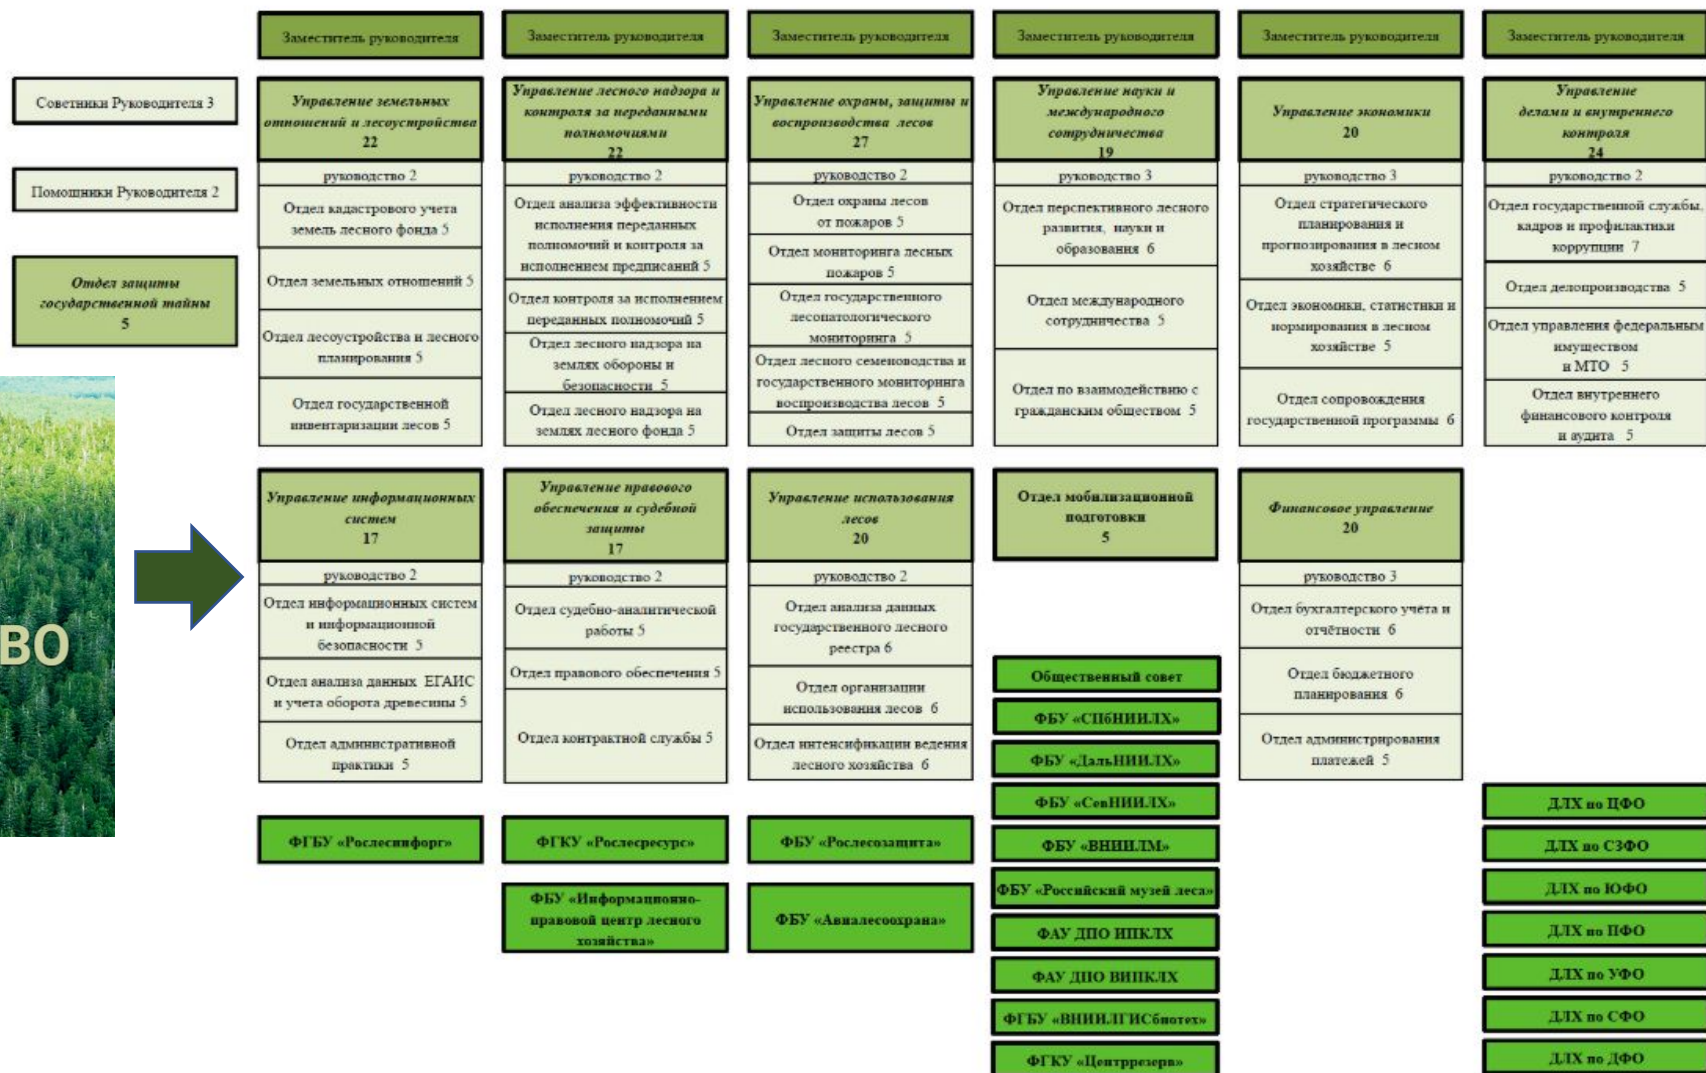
Советники Руководителя 3

Помощники Руководителя 2

Отдел защиты государственной тайны
5

ВО

Заместитель руководителя

Управление земельных отношений и лесоустройства
22

руководство 2

Отдел кадастрового учета земель лесного фонда 5

Отдел земельных отношений 5

Отдел лесоустройства и лесного планирования 5

Отдел государственной инвентаризации лесов 5

Заместитель руководителя

Управление лесного надзора и контроля за переданными полномочиями
22

руководство 2

Отдел анализа эффективности исполнения переданных полномочий и контроля за исполнением предписаний 5

Отдел контроля за исполнением переданных полномочий 5

Отдел лесного надзора на землях обороны и безопасности 5

Отдел лесного надзора на землях лесного фонда 5

Заместитель руководителя

Управление охраны, защиты и воспроизводства лесов
27

руководство 2

Отдел охраны лесов от пожаров 5

Отдел мониторинга лесных пожаров 5

Отдел государственного лесопатологического мониторинга 5

Отдел лесного семеноводства и государственного мониторинга воспроизводства лесов 5

Отдел защиты лесов 5

Заместитель руководителя

Управление науки и международного сотрудничества
19

руководство 3

Отдел перспективного лесного развития, науки и образования 6

Отдел международного сотрудничества 5

Отдел по взаимодействию с гражданским обществом 5

Заместитель руководителя

Управление экономики
20

руководство 3

Отдел стратегического планирования и прогнозирования в лесном хозяйстве 6

Отдел экономики, статистики и нормирования в лесном хозяйстве 5

Отдел сопровождения государственной программы 6

Заместитель руководителя

Управление делами и внутреннего контроля
24

руководство 2

Отдел государственной службы, кадров и профилактики коррупции 7

Отдел делопроизводства 5

Отдел управления федеральным имуществом и МТО 5

Отдел внутреннего финансового контроля и аудита 5

Управление информационных систем
17

руководство 2

Отдел информационных систем и информационной безопасности 5

Отдел анализа данных ЕГАИС и учета оборота древесины 5

Отдел административной практики 5

Управление правового обеспечения и судебной защиты
17

руководство 2

Отдел судебно-аналитической работы 5

Отдел правового обеспечения 5

Отдел контрактной службы 5

Управление использования лесов
20

руководство 2

Отдел анализа данных государственного лесного реестра 6

Отдел организации использования лесов 6

Отдел интенсификации ведения лесного хозяйства 6

Отдел мобилизационной подготовки
5

Финансовое управление
20

руководство 3

Отдел бухгалтерского учёта и отчётности 6

Отдел бюджетного планирования 6

Отдел администрирования платежей 5

ФГБУ «Рослесинфорг»

ФГКУ «Рослесресурс»

ФБУ «Рослесозащита»

ФБУ «Информационно-правовой центр лесного хозяйства»

ФБУ «Авиалесоохрана»

Общественный совет

ФБУ «СПбНИИЛХ»

ФБУ «ДальНИИЛХ»

ФБУ «СевНИИЛХ»

ФБУ «ВНИИЛМ»

ФБУ «Российский музей леса»

ФАУ ДПО ИПКЛХ

ФАУ ДПО ВИПКЛХ

ФГБУ «ВНИИЛГИСбиотех»

ФГКУ «Центррезерв»

ДЛХ по ЦФО

ДЛХ по СЗФО

ДЛХ по ЮФО

ДЛХ по ПФО

ДЛХ по УФО

ДЛХ по СФО

ДЛХ по ДФО